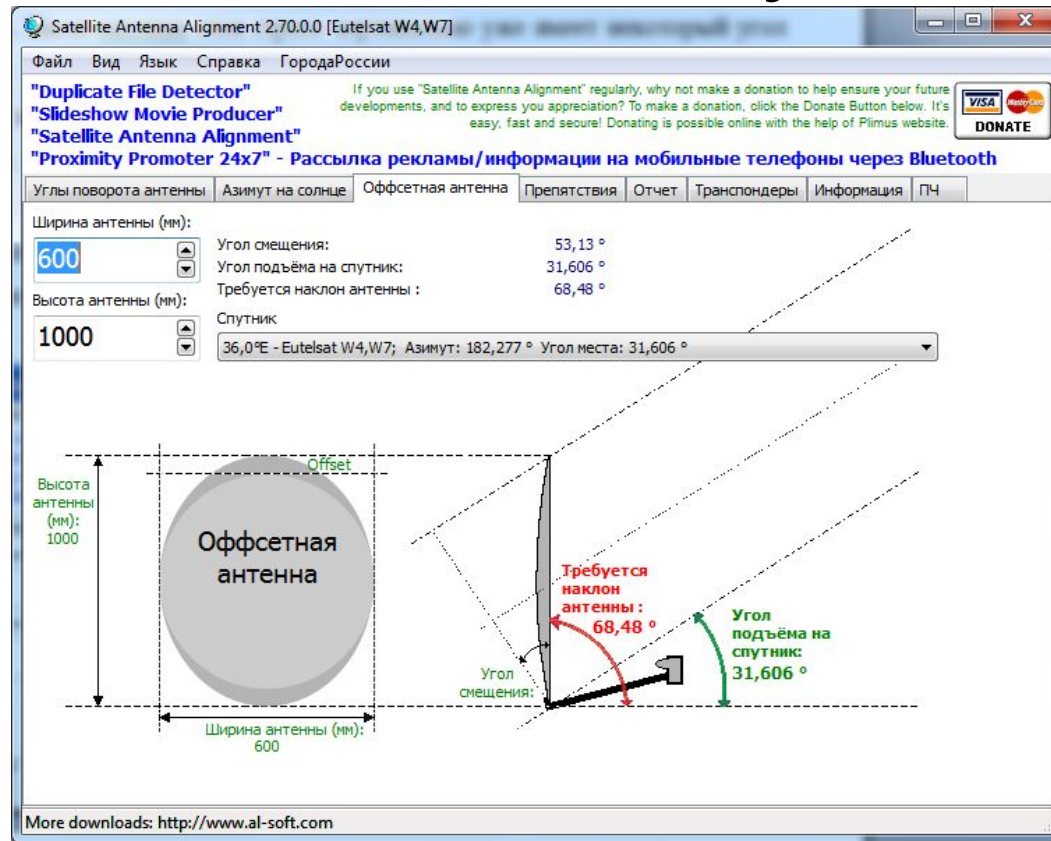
Satellite Antenna Alignment 2.70.0.0 [Eutelsat W4,W7]

Файл Вид Язык Справка ГородаРоссии

"Duplicate File Detector"
"Slideshow Movie Producer"
"Satellite Antenna Alignment"
"Proximity Promoter 24x7" - Рассылка рекламы/информации на мобильные телефоны через Bluetooth

If you use "Satellite Antenna Alignment" regularly, why not make a donation to help ensure your future developments, and to express you appreciation? To make a donation, click the Donate Button below. It's easy, fast and secure! Donating is possible online with the help of Plimus website.

VISA MasterCard DONATE

Углы поворота антенны | Азимут на солнце | Оффсетная антенна | Препятствия | Отчет | Транспондеры | Информация | ПЧ

Ширина антенны (мм):
600
Высота антенны (мм):
1000

Угол смещения: 53,13 °
Угол подъёма на спутник: 31,606 °
Требуется наклон антенны : 68,48 °

Спутник
36,0°E - Eutelsat W4,W7; Азимут: 182,277 ° Угол места: 31,606 °

Offset

Высота антенны (мм): 1000

Оффсетная антенна

Ширина антенны (мм): 600

Требуется наклон антенны : 68,48 °

Угол подъёма на спутник: 31,606 °

Угол смещения:

More downloads: http://www.al-soft.com